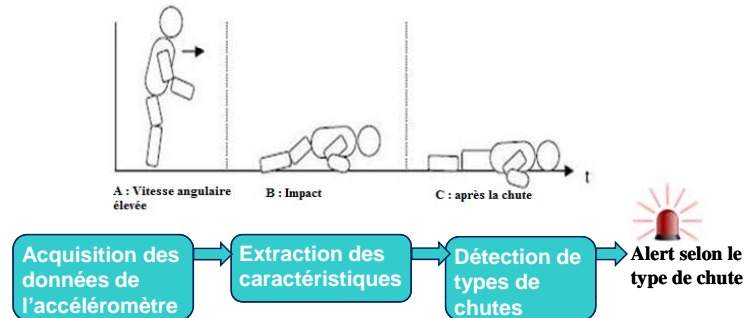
t

A : Vitesse angulaire élevée

B : Impact

C : après la chute

Acquisition des données de l'accéléromètre

Extraction des caractéristiques

Détection de types de chutes

Alert selon le type de chute